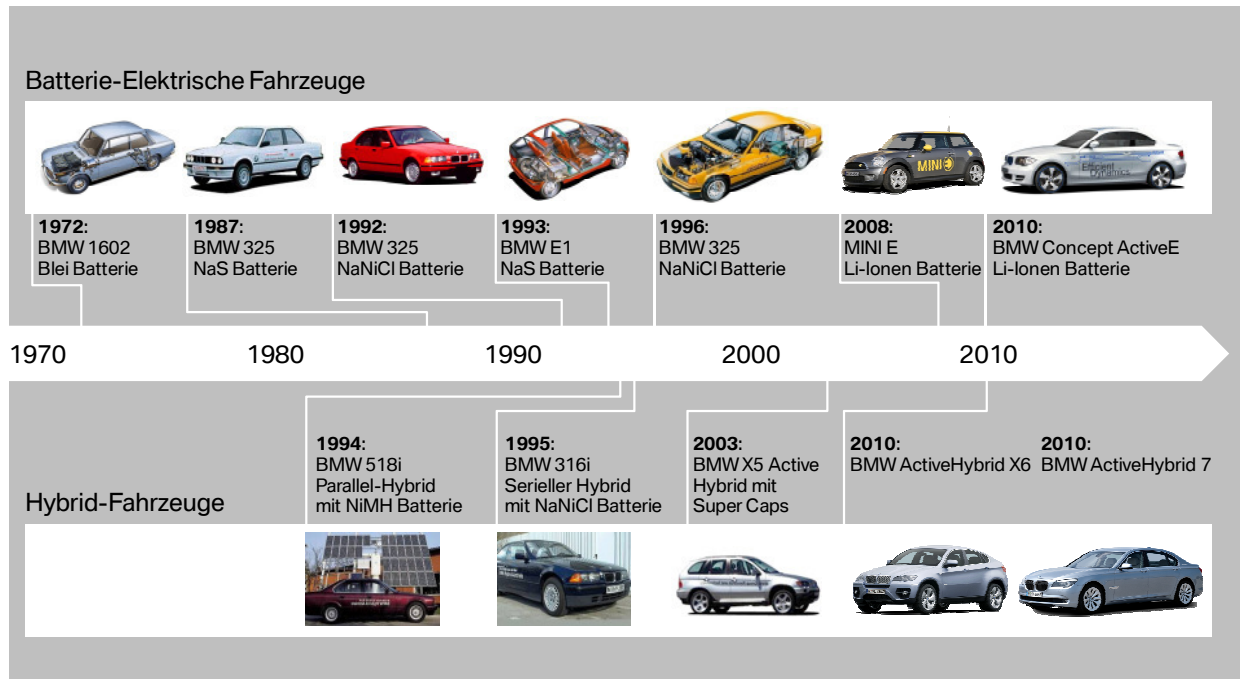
Batterie-Elektrische Fahrzeuge

**1972:**
BMW 1602
Blei Batterie

**1987:**
BMW 325
NaS Batterie

**1992:**
BMW 325
NaNiCl Batterie

**1993:**
BMW E1
NaS Batterie

**1996:**
BMW 325
NaNiCl Batterie

**2008:**
MINI E
Li-Ionen Batterie

**2010:**
BMW Concept ActiveE
Li-Ionen Batterie

MINI

Efficient Dynamics

1970 1980 1990 2000 2010

**1994:**
BMW 518i
Parallel-Hybrid
mit NiMH Batterie

**1995:**
BMW 316i
Serieller Hybrid
mit NaNiCl Batterie

**2003:**
BMW X5 Active
Hybrid mit
Super Caps

**2010:**
BMW ActiveHybrid X6

**2010:**
BMW ActiveHybrid 7

Hybrid-Fahrzeuge